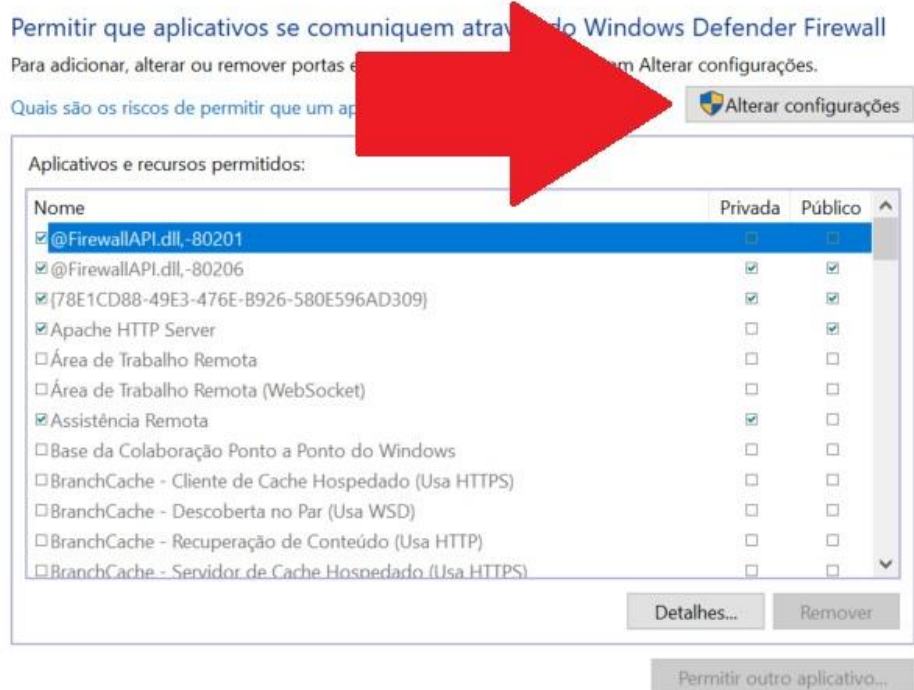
Permitir que aplicativos se comuniquem atrav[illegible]do Windows Defender Firewall

Para adicionar, alterar ou remover portas e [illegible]m Alterar configurações.

Quais são os riscos de permitir que um ap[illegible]

Alterar configurações

Aplicativos e recursos permitidos:

| Nome | Privada | Público |
|---|---|---|
| ☑ @FirewallAPI.dll,-80201 | ☐ | ☐ |
| ☑ @FirewallAPI.dll,-80206 | ☑ | ☑ |
| ☑ {78E1CD88-49E3-476E-B926-580E596AD309} | ☑ | ☑ |
| ☑ Apache HTTP Server | ☐ | ☑ |
| ☐ Área de Trabalho Remota | ☐ | ☐ |
| ☐ Área de Trabalho Remota (WebSocket) | ☐ | ☐ |
| ☑ Assistência Remota | ☑ | ☐ |
| ☐ Base da Colaboração Ponto a Ponto do Windows | ☐ | ☐ |
| ☐ BranchCache - Cliente de Cache Hospedado (Usa HTTPS) | ☐ | ☐ |
| ☐ BranchCache - Descoberta no Par (Usa WSD) | ☐ | ☐ |
| ☐ BranchCache - Recuperação de Conteúdo (Usa HTTP) | ☐ | ☐ |
| ☐ BranchCache - Servidor de Cache Hospedado (Usa HTTPS) | ☐ | ☐ |

Detalhes... Remover

Permitir outro aplicativo...